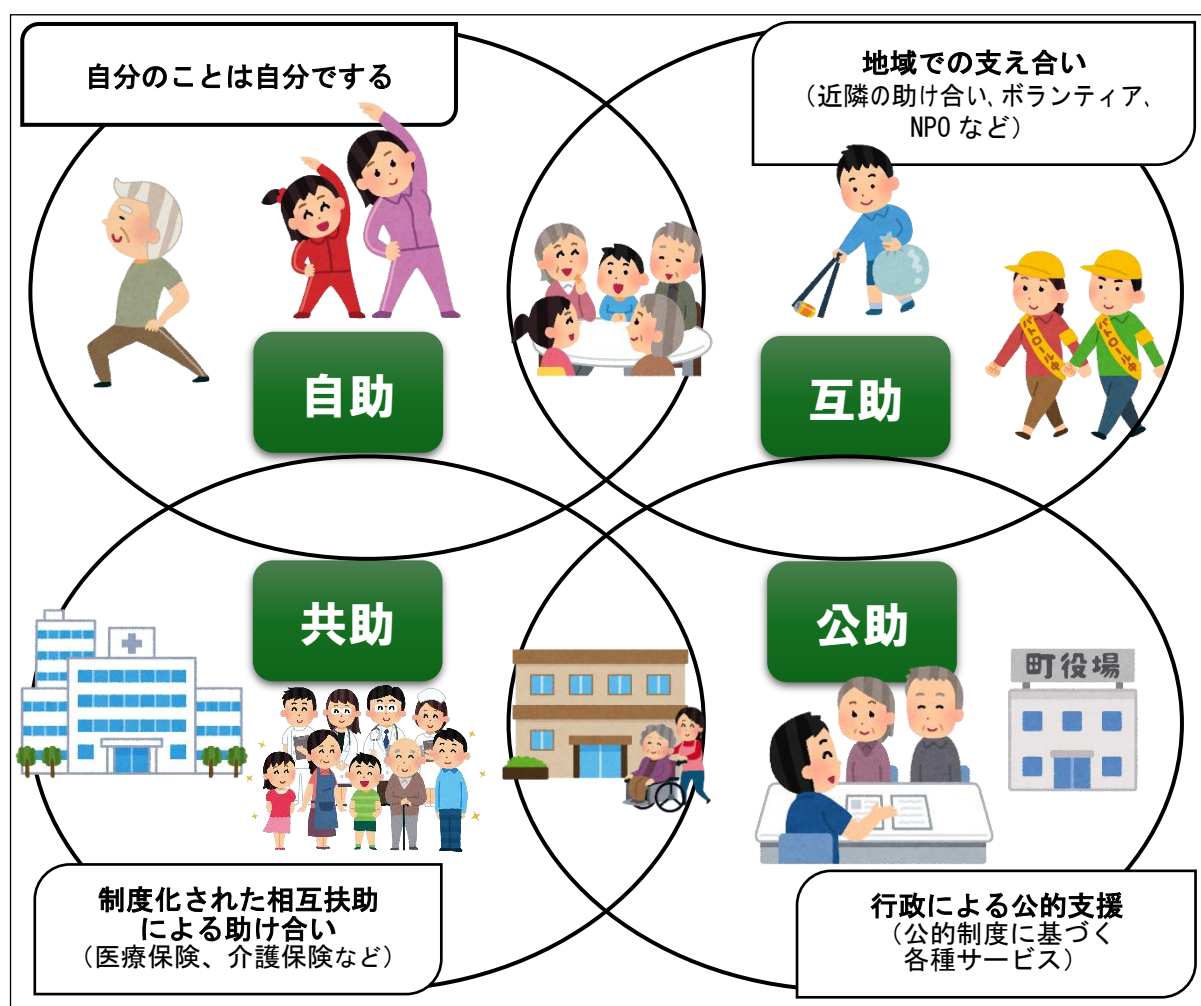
自分のことは自分でする

地域での支え合い
（近隣の助け合い、ボランティア、NPO など）

自助

互助

共助

公助

町役場

制度化された相互扶助による助け合い
（医療保険、介護保険など）

行政による公的支援
（公的制度に基づく各種サービス）